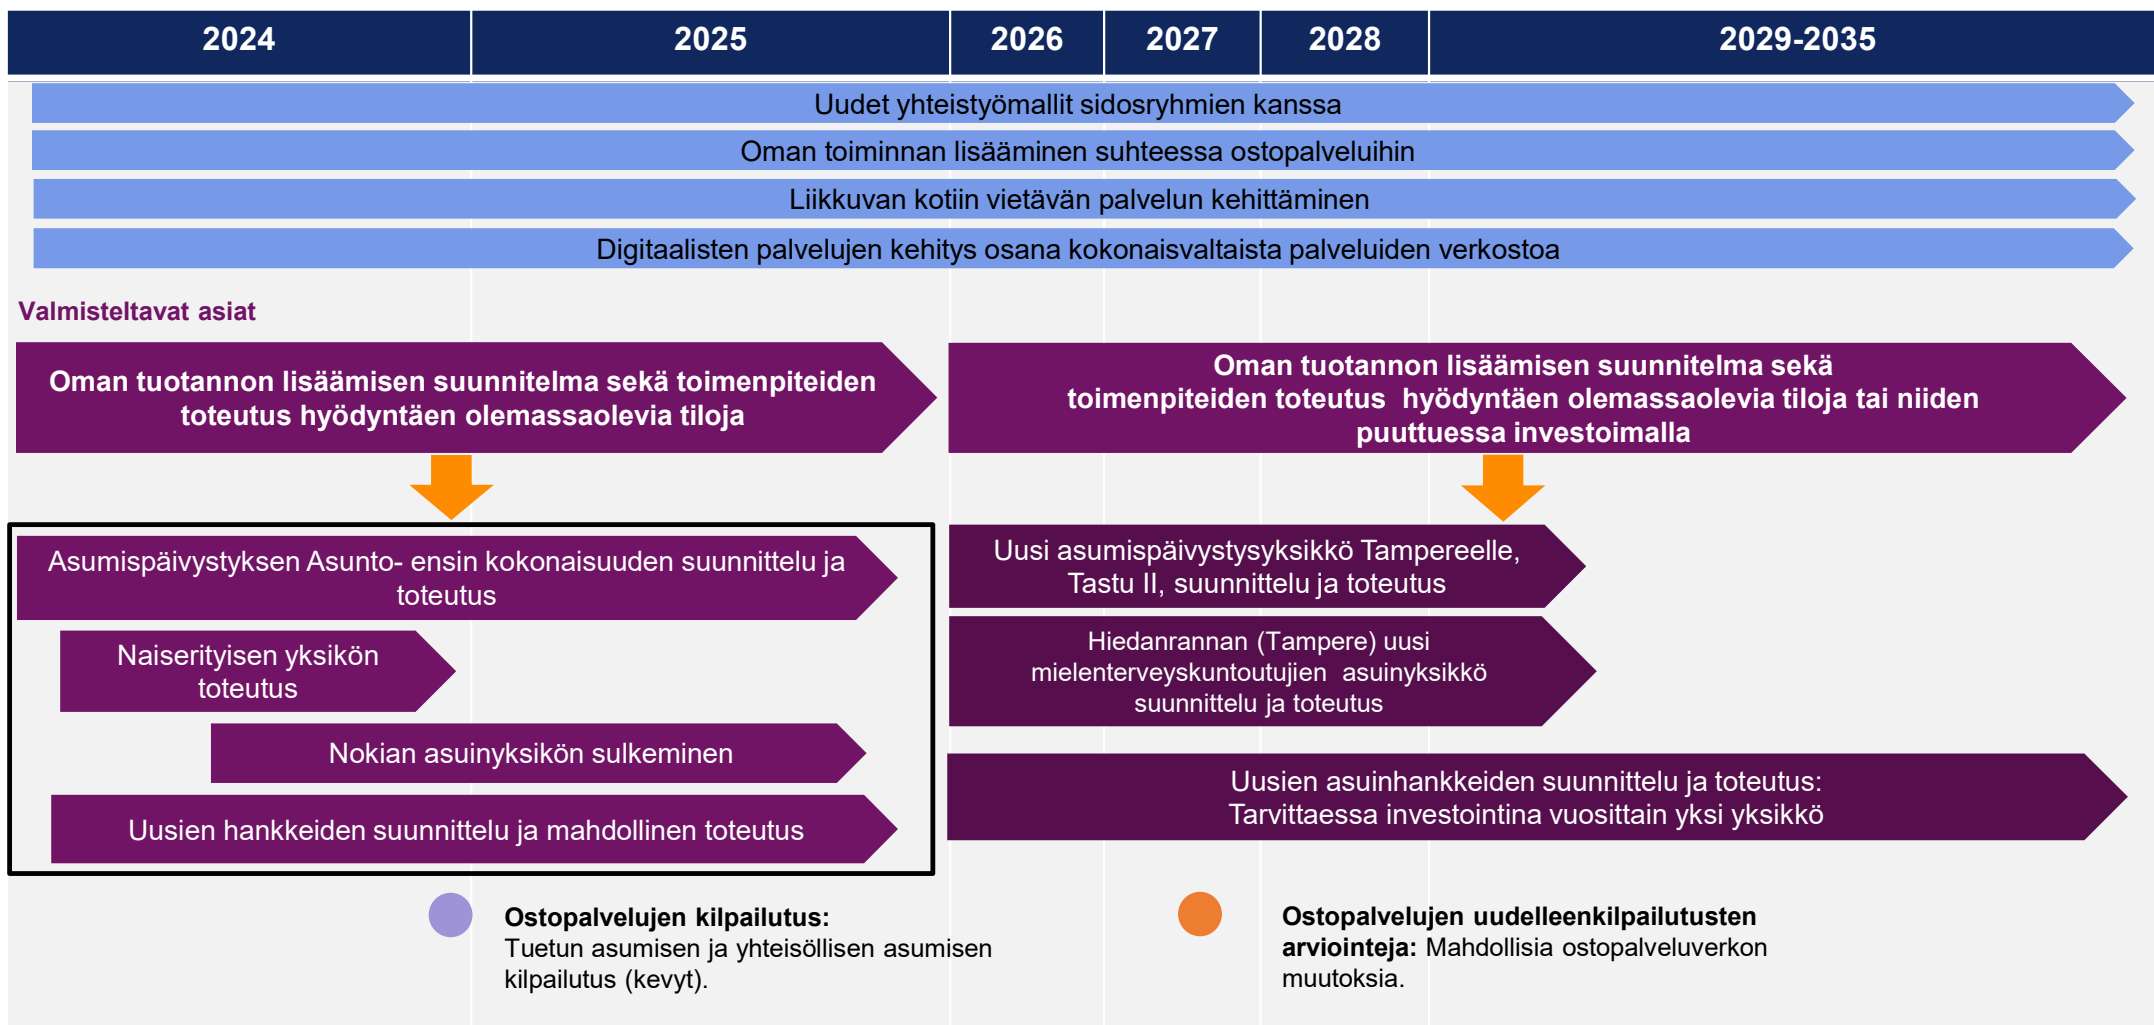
| 2024 | 2025 | 2026 | 2027 | 2028 | 2029-2035 |
|---|---|---|---|---|---|

Uudet yhteistyömallit sidosryhmien kanssa

Oman toiminnan lisääminen suhteessa ostopalveluihin

Liikkuvan kotiin vietävän palvelun kehittäminen

Digitaalisten palvelujen kehitys osana kokonaisvaltaista palveluiden verkostoa

Valmisteltavat asiat

Oman tuotannon lisäämisen suunnitelma sekä toimenpiteiden toteutus hyödyntäen olemassaolevia tiloja

Oman tuotannon lisäämisen suunnitelma sekä toimenpiteiden toteutus hyödyntäen olemassaolevia tiloja tai niiden puuttuessa investoimalla

Asumispäivystyksen Asunto- ensin kokonaisuuden suunnittelu ja toteutus

Naiserityisen yksikön toteutus

Nokian asuinyksikön sulkeminen

Uusien hankkeiden suunnittelu ja mahdollinen toteutus

Uusi asumispäivystysyksikkö Tampereelle, Tastu II, suunnittelu ja toteutus

Hiedanrannan (Tampere) uusi mielenterveyskuntoutujien asuinyksikkö suunnittelu ja toteutus

Uusien asuinhankkeiden suunnittelu ja toteutus: Tarvittaessa investointina vuosittain yksi yksikkö

**Ostopalvelujen kilpailutus:** Tuetun asumisen ja yhteisöllisen asumisen kilpailutus (kevyt).

**Ostopalvelujen uudelleenkilpailutusten arviointeja:** Mahdollisia ostopalveluverkon muutoksia.